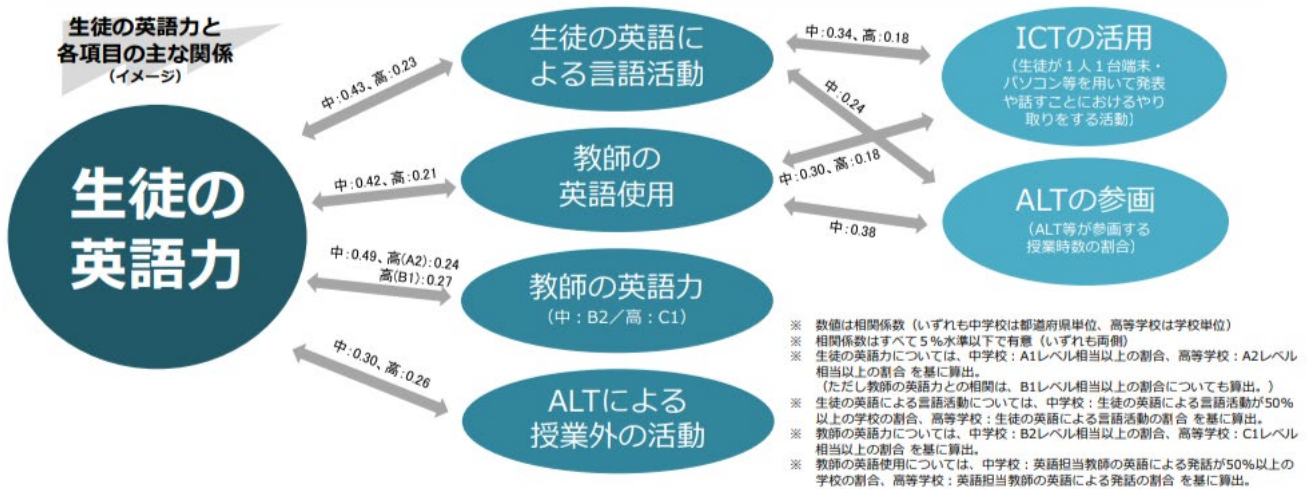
生徒の英語力と各項目の主な関係
（イメージ）

生徒の英語力

中:0.43、高:0.23

生徒の英語による言語活動

中:0.42、高:0.21

教師の英語使用

中:0.49、高(A2):0.24
高(B1):0.27

教師の英語力
（中：B2／高：C1）

中:0.30、高:0.26

ALTによる授業外の活動

中:0.34、高:0.18

ICTの活用
（生徒が１人１台端末・パソコン等を用いて発表や話すことにおけるやり取りをする活動）

中:0.24

中:0.30、高:0.18

ALTの参画
（ALT等が参画する授業時数の割合）

中:0.38

※　数値は相関係数（いずれも中学校は都道府県単位、高等学校は学校単位）
※　相関係数はすべて５％水準以下で有意（いずれも両側）
※　生徒の英語力については、中学校：A1レベル相当以上の割合、高等学校：A2レベル相当以上の割合 を基に算出。
（ただし教師の英語力との相関は、B1レベル相当以上の割合についても算出。）
※　生徒の英語による言語活動については、中学校：生徒の英語による言語活動が50%以上の学校の割合、高等学校：生徒の英語による言語活動の割合 を基に算出。
※　教師の英語力については、中学校：B2レベル相当以上の割合、高等学校：C1レベル相当以上の割合 を基に算出。
※　教師の英語使用については、中学校：英語担当教師の英語による発話が50%以上の学校の割合、高等学校：英語担当教師の英語による発話の割合 を基に算出。